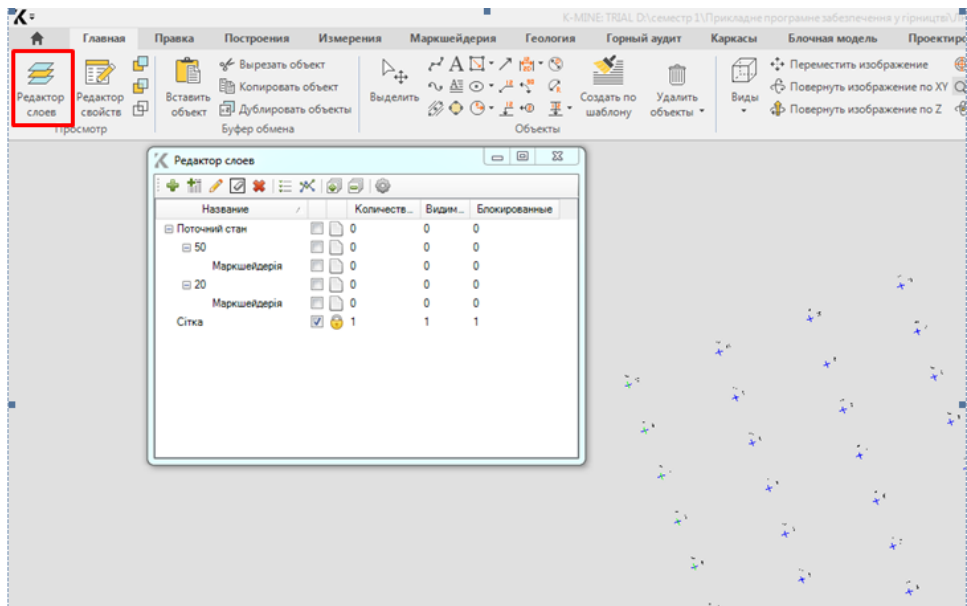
K-MINE: TRIAL D:\семестр 1\Прикладне програмне забезпечення у гірництві\

Главная | Правка | Построения | Измерения | Маркшейдерия | Геология | Горный аудит | Каркасы | Блочная модель | Проектиро

Редактор слоев | Редактор свойств
Просмотр

Вставить объект | Вырезать объект | Копировать объект | Дублировать объекты
Буфер обмена

Выделить | Создать по шаблону | Удалить объекты
Объекты

Виды | Переместить изображение | Повернуть изображение по XY | Повернуть изображение по Z

Редактор слоев

| Название | | | Количеств... | Видим... | Блокированные |
|---|---|---|---|---|---|
| ⊟ Поточний стан | | | 0 | 0 | 0 |
| ⊟ 50 | | | 0 | 0 | 0 |
| Маркшейдерія | | | 0 | 0 | 0 |
| ⊟ 20 | | | 0 | 0 | 0 |
| Маркшейдерія | | | 0 | 0 | 0 |
| Сітка | ☑ | | 1 | 1 | 1 |